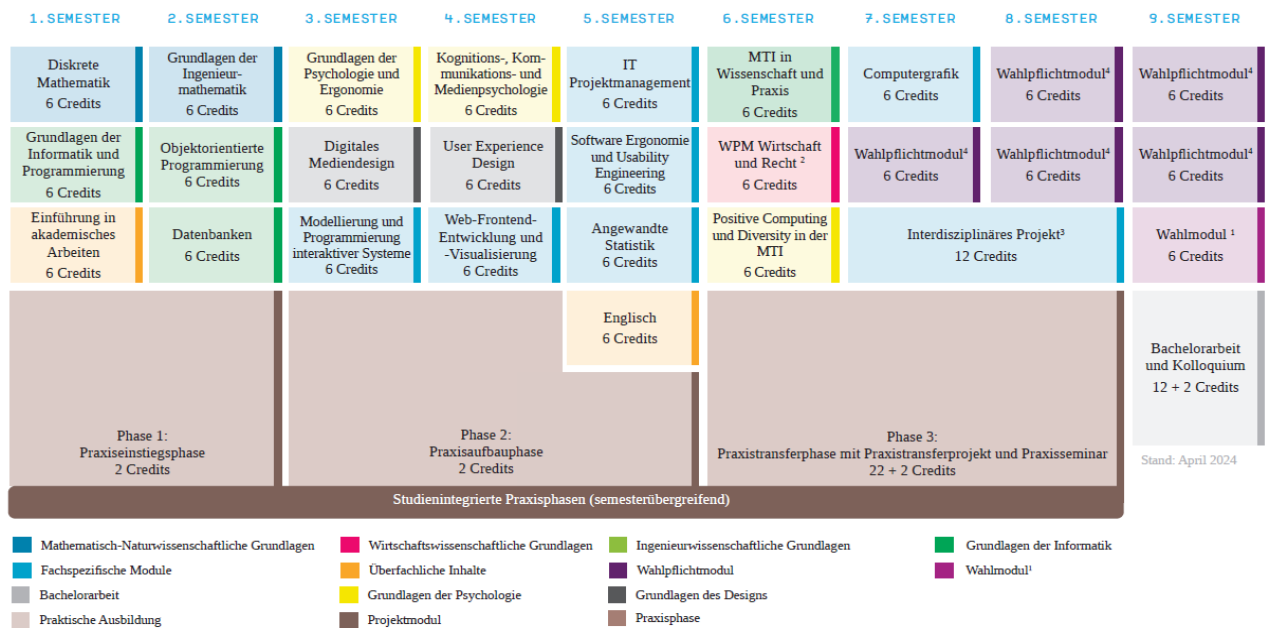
1. SEMESTER

Diskrete Mathematik
6 Credits

Grundlagen der Informatik und Programmierung
6 Credits

Einführung in akademisches Arbeiten
6 Credits

2. SEMESTER

Grundlagen der Ingenieurmathematik
6 Credits

Objektorientierte Programmierung
6 Credits

Datenbanken
6 Credits

3. SEMESTER

Grundlagen der Psychologie und Ergonomie
6 Credits

Digitales Mediendesign
6 Credits

Modellierung und Programmierung interaktiver Systeme
6 Credits

4. SEMESTER

Kognitions-, Kommunikations- und Medienpsychologie
6 Credits

User Experience Design
6 Credits

Web-Frontend-Entwicklung und -Visualisierung
6 Credits

5. SEMESTER

IT Projektmanagement
6 Credits

Software Ergonomie und Usability Engineering
6 Credits

Angewandte Statistik
6 Credits

Englisch
6 Credits

6. SEMESTER

MTI in Wissenschaft und Praxis
6 Credits

WPM Wirtschaft und Recht $^2$
6 Credits

Positive Computing und Diversity in der MTI
6 Credits

7. SEMESTER

Computergrafik
6 Credits

Wahlpflichtmodul$^4$
6 Credits

8. SEMESTER

Wahlpflichtmodul$^4$
6 Credits

Wahlpflichtmodul$^4$
6 Credits

Interdisziplinäres Projekt$^3$
12 Credits

9. SEMESTER

Wahlpflichtmodul$^4$
6 Credits

Wahlpflichtmodul$^4$
6 Credits

Wahlmodul $^1$
6 Credits

Bachelorarbeit und Kolloquium
12 + 2 Credits

Phase 1:
Praxiseinstiegsphase
2 Credits

Phase 2:
Praxisaufbauphase
2 Credits

Phase 3:
Praxistransferphase mit Praxistransferprojekt und Praxisseminar
22 + 2 Credits

Stand: April 2024

Studienintegrierte Praxisphasen (semesterübergreifend)

Mathematisch-Naturwissenschaftliche Grundlagen
Wirtschaftswissenschaftliche Grundlagen
Ingenieurwissenschaftliche Grundlagen
Grundlagen der Informatik
Fachspezifische Module
Überfachliche Inhalte
Wahlpflichtmodul
Wahlmodul$^1$
Bachelorarbeit
Grundlagen der Psychologie
Grundlagen des Designs
Praktische Ausbildung
Projektmodul
Praxisphase